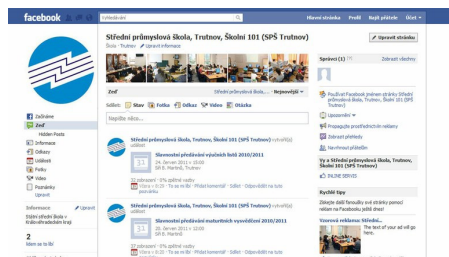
facebook Vyhledávání Hlavní stránka Profil Najít přátele Účet

Střední průmyslová škola, Trutnov, Školní 101 (SPŠ Trutnov)
Škola · Trutnov · Upravit informace

Upravit stránku

Zeď
Zaměřit na: Střední průmyslová škola · Nejnovější

Sdílet: Stav Fotka Odkaz Video Otázka

Napište něco...

Střední průmyslová škola, Trutnov, Školní 101 (SPŠ Trutnov) vytvořil(a) událost
Slavnostní předávání vysvědčení 2010/2011
24. června 2011 v 10:00
SPŠ, Martinů
32 zúčastní · 0% splněné vaření
Včera v 0:29 · To se mi líbí · Přidat komentář · Sdílet · Odpovídáte na tuto událost

Střední průmyslová škola, Trutnov, Školní 101 (SPŠ Trutnov) vytvořil(a) událost
Slavnostní předávání maturitních vysvědčení 2010/2011
28. června 2011 v 10:00
SPŠ, Martinů
32 zúčastní · 0% splněné vaření
Včera v 0:20 · To se mi líbí · Přidat komentář · Sdílet · Odpovídáte na tuto událost

Zařízeni
Zeď
Hidden Posts
Informace
Diskuzy
Události
Fotky
Video
Poznámky
Upravit

Informace Upravit
Střední průmyslová škola a Králové Hradecké kraji

2
lidem se to líbí

Správci (1) Zobrazit všechny
Střední průmyslová škola, Trutnov, Školní 101 (SPŠ Trutnov)

Používat Facebook jménem stránky Střední průmyslová škola, Trutnov, Školní 101 (SPŠ Trutnov)

Upozornění

Propagujte prostřednictvím reklamy
Zobrazit přehledy
Navrhnout přátelům

Vy a Střední průmyslová škola, Trutnov, Školní 101 (SPŠ Trutnov)

ZOBRAZIT SERVIS

Rychlé tipy
Získejte fanoušky své stránky pomocí reklam na Facebooku ještě dnes!

Vzorová reklama: Střední...
The text of your ad will go here.